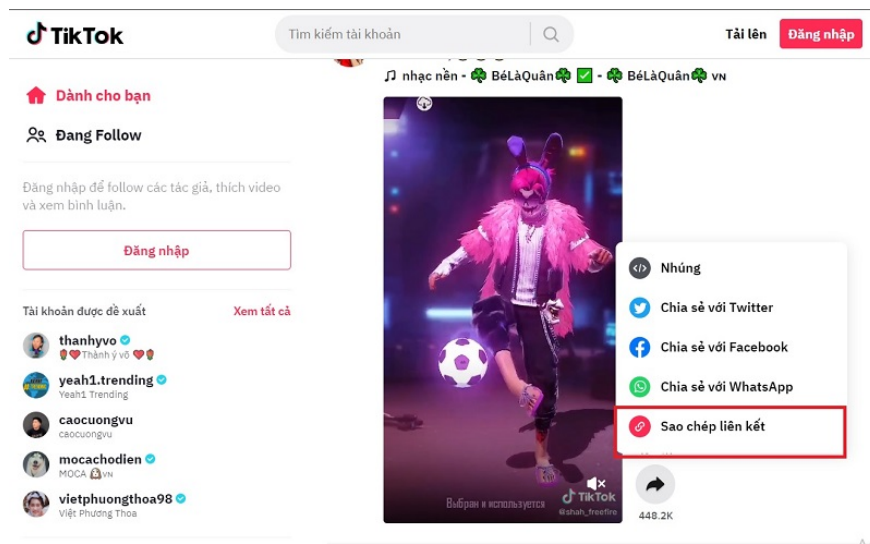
TikTok

Tìm kiếm tài khoản

Tải lên

Đăng nhập

Dành cho bạn

Đang Follow

Đăng nhập để follow các tác giả, thích video và xem bình luận.

Đăng nhập

Tài khoản được đề xuất

Xem tất cả

thanhyvo
Thành ý vô

yeah1.trending
Yeah1 Trending

caocuongvu
caocuongvu

mocachodien
MOCA VN

vietphuongthoa98
Việt Phương Thoa

nhạc nền - BéLàQuân - BéLàQuân VN

Nhúng

Chia sẻ với Twitter

Chia sẻ với Facebook

Chia sẻ với WhatsApp

Sao chép liên kết

Выбран и используется

TikTok
@shah_freefire

448.2K